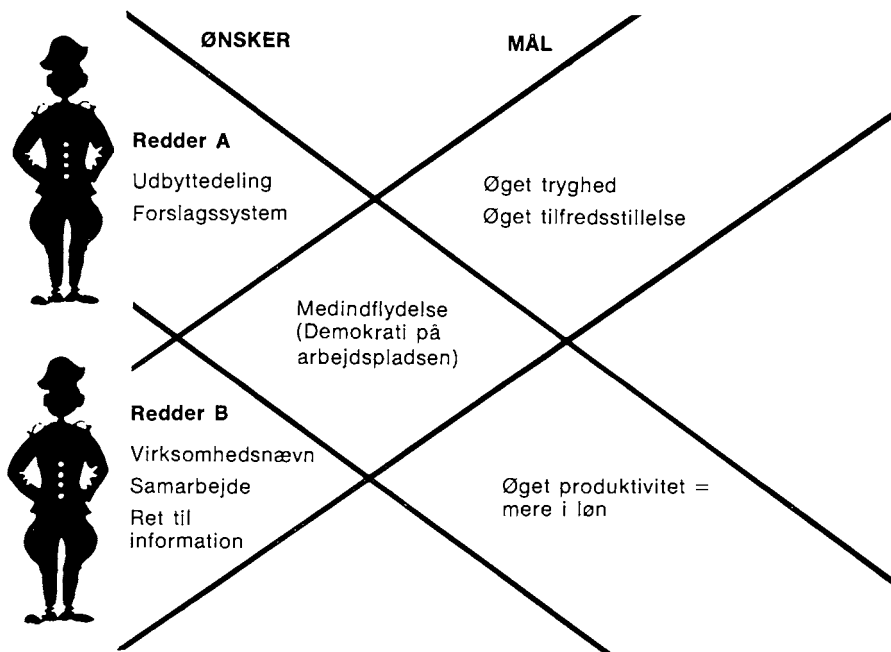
ØNSKER

MÅL

Redder A

Udbyttedeling

Forslagssystem

Øget tryghed

Øget tilfredsstillelse

Medindflydelse (Demokrati på arbejdspladsen)

Redder B

Virksomhedsnævn

Samarbejde

Ret til information

Øget produktivitet = mere i løn